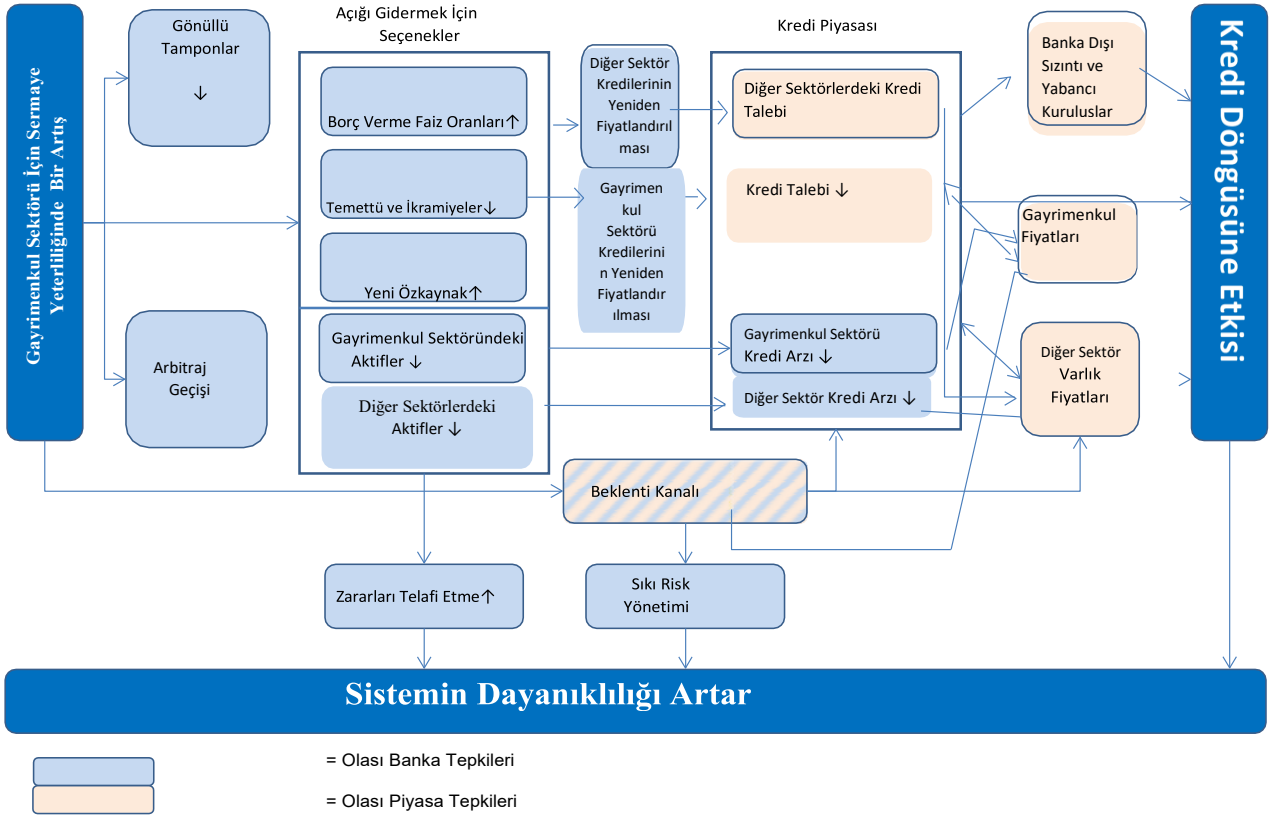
Gayrimenkul Sektörü İçin Sermaye Yeterliliğinde Bir Artış

Gönüllü Tamponlar ↓

Arbitraj Geçişi

Açığı Gidermek İçin Seçenekler

Borç Verme Faiz Oranları↑

Temettü ve İkramiyeler↓

Yeni Özkaynak↑

Gayrimenkul Sektöründeki Aktifler ↓

Diğer Sektörlerdeki Aktifler ↓

Diğer Sektör Kredilerinin Yeniden Fiyatlandırılması

Gayrimenkul Sektörü Kredilerinin Yeniden Fiyatlandırılması

Kredi Piyasası

Diğer Sektörlerdeki Kredi Talebi

Kredi Talebi ↓

Gayrimenkul Sektörü Kredi Arzı ↓

Diğer Sektör Kredi Arzı ↓

Banka Dışı Sızıntı ve Yabancı Kuruluslar

Gayrimenkul Fiyatları

Diğer Sektör Varlık Fiyatları

Kredi Döngüsüne Etkisi

Beklenti Kanalı

Zararları Telafi Etme↑

Sıkı Risk Yönetimi

Sistemin Dayanıklılığı Artar

= Olası Banka Tepkileri

= Olası Piyasa Tepkileri